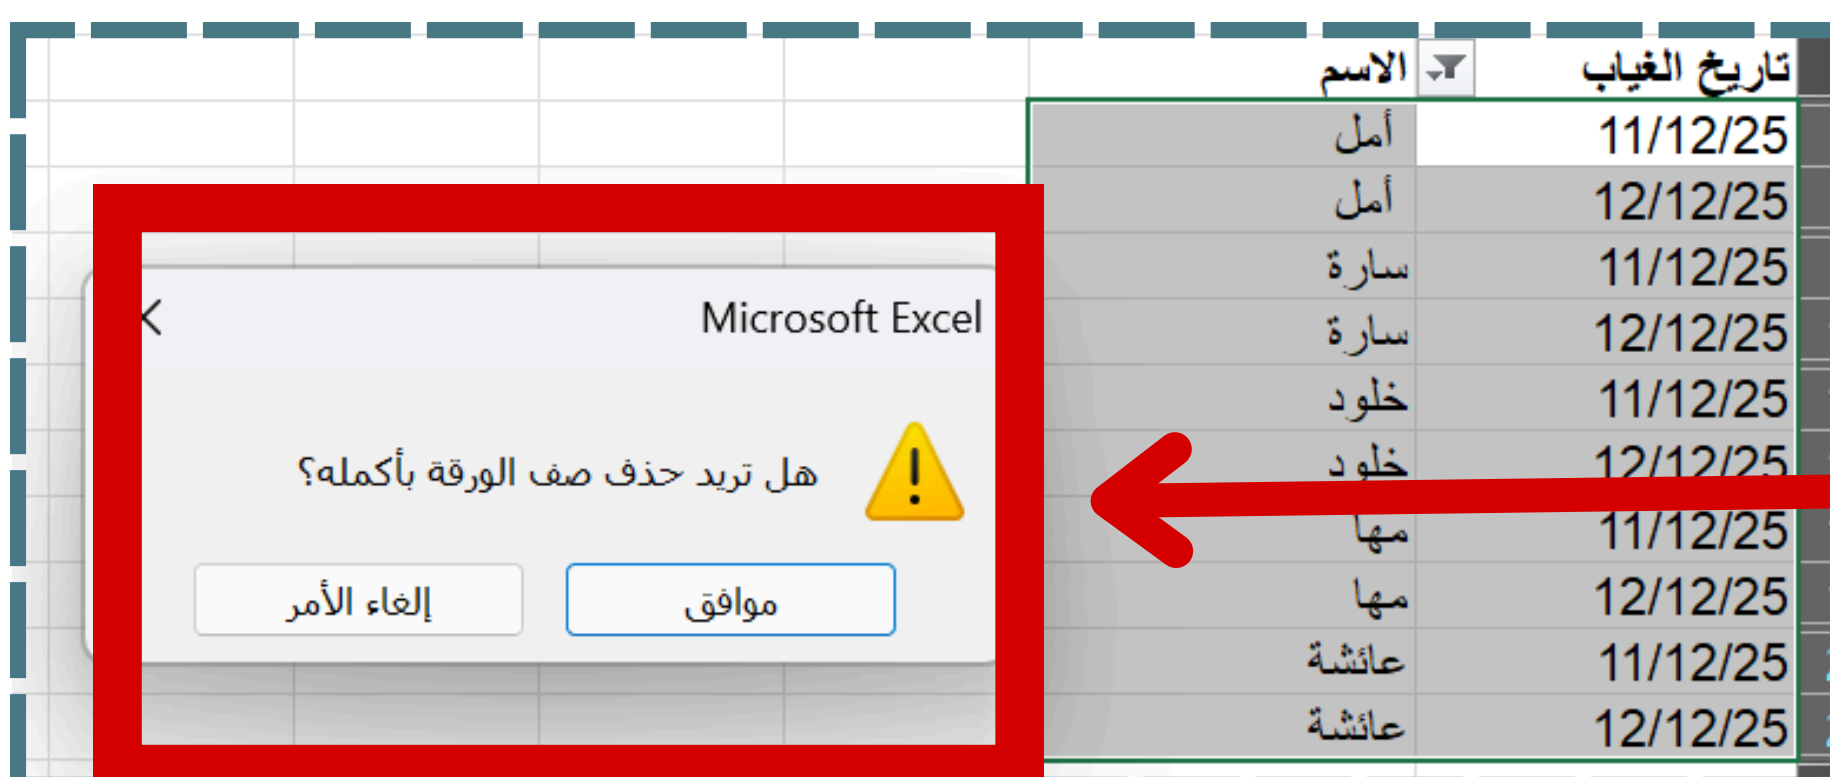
| تاريخ الغياب | الاسم |
|---|---|
| 11/12/25 | أمل |
| 12/12/25 | أمل |
| 11/12/25 | سارة |
| 12/12/25 | سارة |
| 11/12/25 | خلود |
| 12/12/25 | خلود |
| 11/12/25 | مها |
| 12/12/25 | مها |
| 11/12/25 | عائشة |
| 12/12/25 | عائشة |

Microsoft Excel

هل تريد حذف صف الورقة بأكمله؟

موافق

إلغاء الأمر